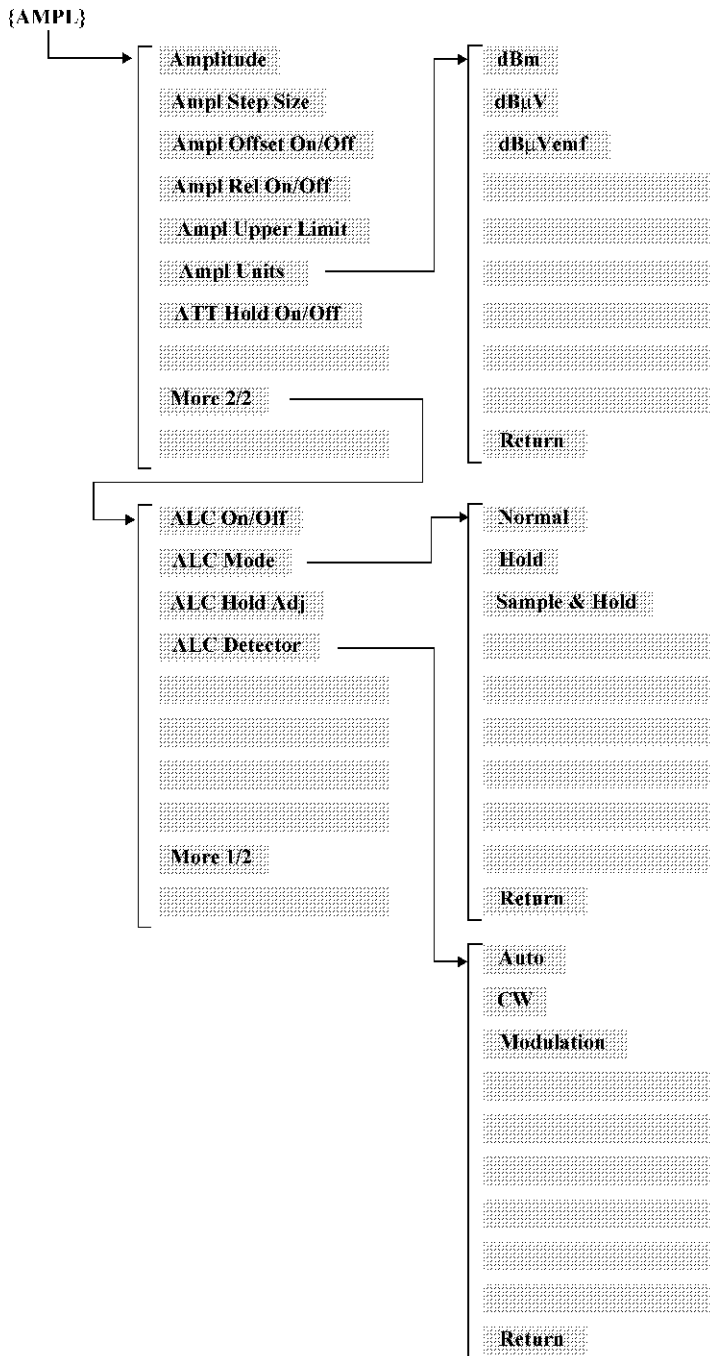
{AMPL}

Amplitude
Ampl Step Size
Ampl Offset On/Off
Ampl Rel On/Off
Ampl Upper Limit
Ampl Units
ATT Hold On/Off
More 2/2

dBm
dBμV
dBμVemf
Return

ALC On/Off
ALC Mode
ALC Hold Adj
ALC Detector
More 1/2

Normal
Hold
Sample & Hold
Return

Auto
CW
Modulation
Return